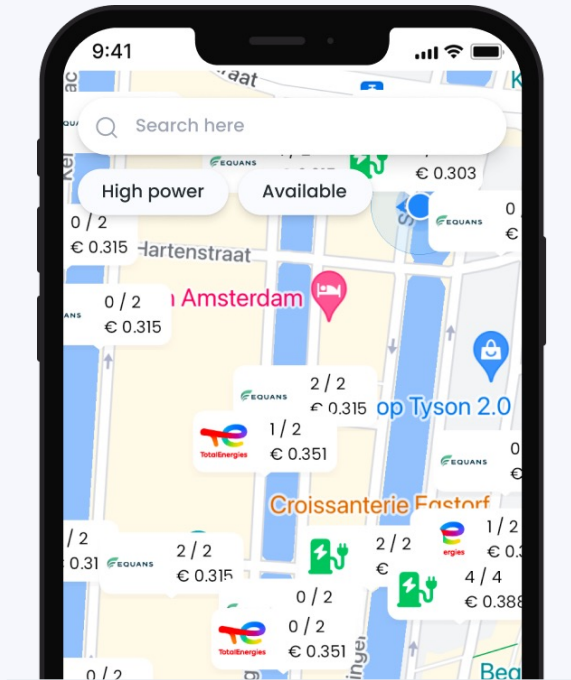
9:41

Search here

High power

Available

EQUANS

€ 0.303

0 / 2
€ 0.315

Hartenstraat

EQUANS

0 / 2
€ 0.315

n Amsterdam

EQUANS

2 / 2
€ 0.315

op Tyson 2.0

TotalEnergies

1 / 2
€ 0.351

EQUANS

Croissanterie Eastorf

/ 2
€ 0.31

EQUANS

2 / 2
€ 0.315

2 / 2

1 / 2
€ 0.3

4 / 4
€ 0.388

0 / 2

TotalEnergies

0 / 2
€ 0.351

0 / 2